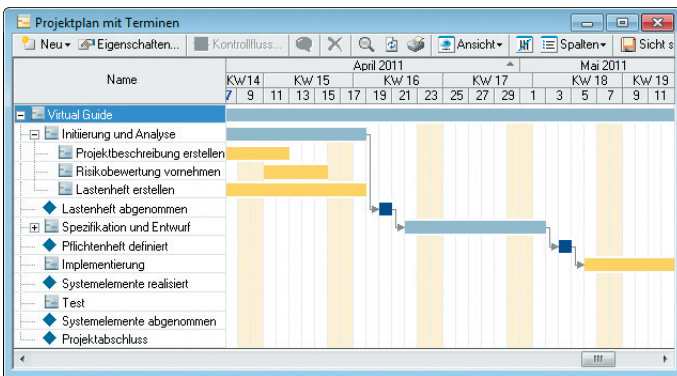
Projektplan mit Terminen

Neu ▾ Eigenschaften... Kontrollfluss... Ansicht ▾ Spalten ▾ Sicht s

| Name | April 2011 | | | | | | | | | | | | | Mai 2011 | | | | |
|---|---|---|---|---|---|---|---|---|---|---|---|---|---|---|---|---|---|---|
| | KW14 | | KW 15 | | | KW 16 | | | KW 17 | | | | | KW 18 | | | KW 19 | |
| | 7 | 9 | 11 | 13 | 15 | 17 | 19 | 21 | 23 | 25 | 27 | 29 | 1 | 3 | 5 | 7 | 9 | 11 |

Virtual Guide
Initiierung und Analyse
Projektbeschreibung erstellen
Risikobewertung vornehmen
Lastenheft erstellen
Lastenheft abgenommen
Spezifikation und Entwurf
Pflichtenheft definiert
Implementierung
Systemelemente realisiert
Test
Systemelemente abgenommen
Projektabschluss